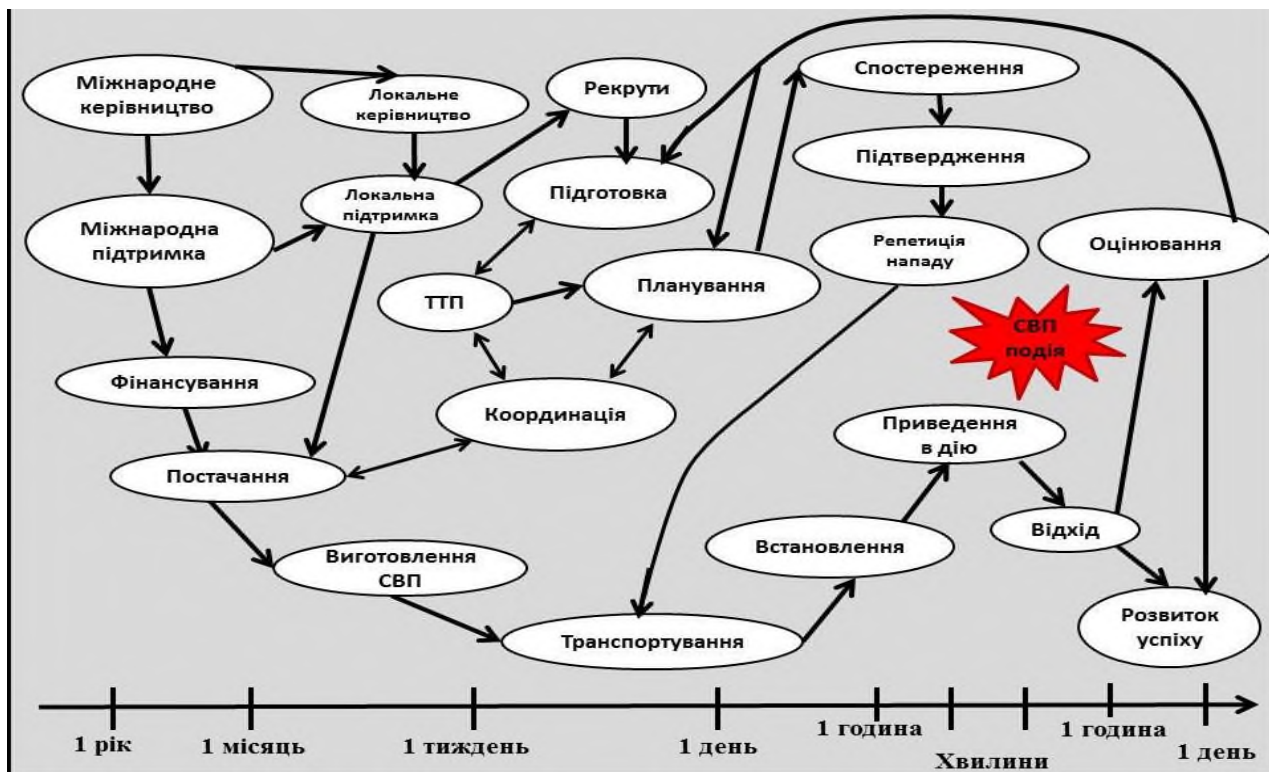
Міжнародне керівництво

Локальне керівництво

Рекрути

Спостереження

Підтвердження

Міжнародна підтримка

Локальна підтримка

Підготовка

Репетиція нападу

Оцінювання

ТТП

Планування

СВП подія

Фінансування

Координація

Приведення в дію

Постачання

Відхід

Встановлення

Виготовлення СВП

Транспортування

Розвиток успіху

1 рік

1 місяць

1 тиждень

1 день

1 година

Хвилини

1 година

1 день